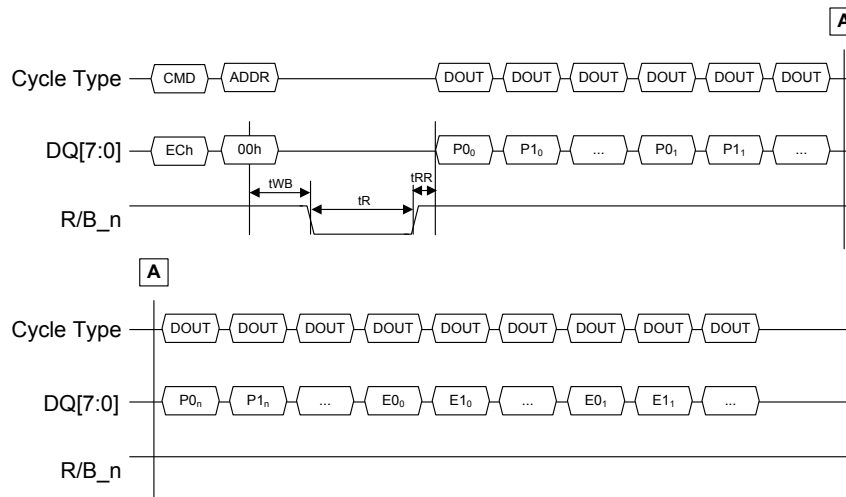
A

Cycle Type CMD ADDR DOUT DOUT DOUT DOUT DOUT DOUT

DQ[7:0] ECh 00h $P0_0$ $P1_0$ ... $P0_1$ $P1_1$ ...

tWB tR tRR

R/B_n

A

Cycle Type DOUT DOUT DOUT DOUT DOUT DOUT DOUT DOUT DOUT

DQ[7:0] $P0_n$ $P1_n$ ... $E0_0$ $E1_0$ ... $E0_1$ $E1_1$ ...

R/B_n